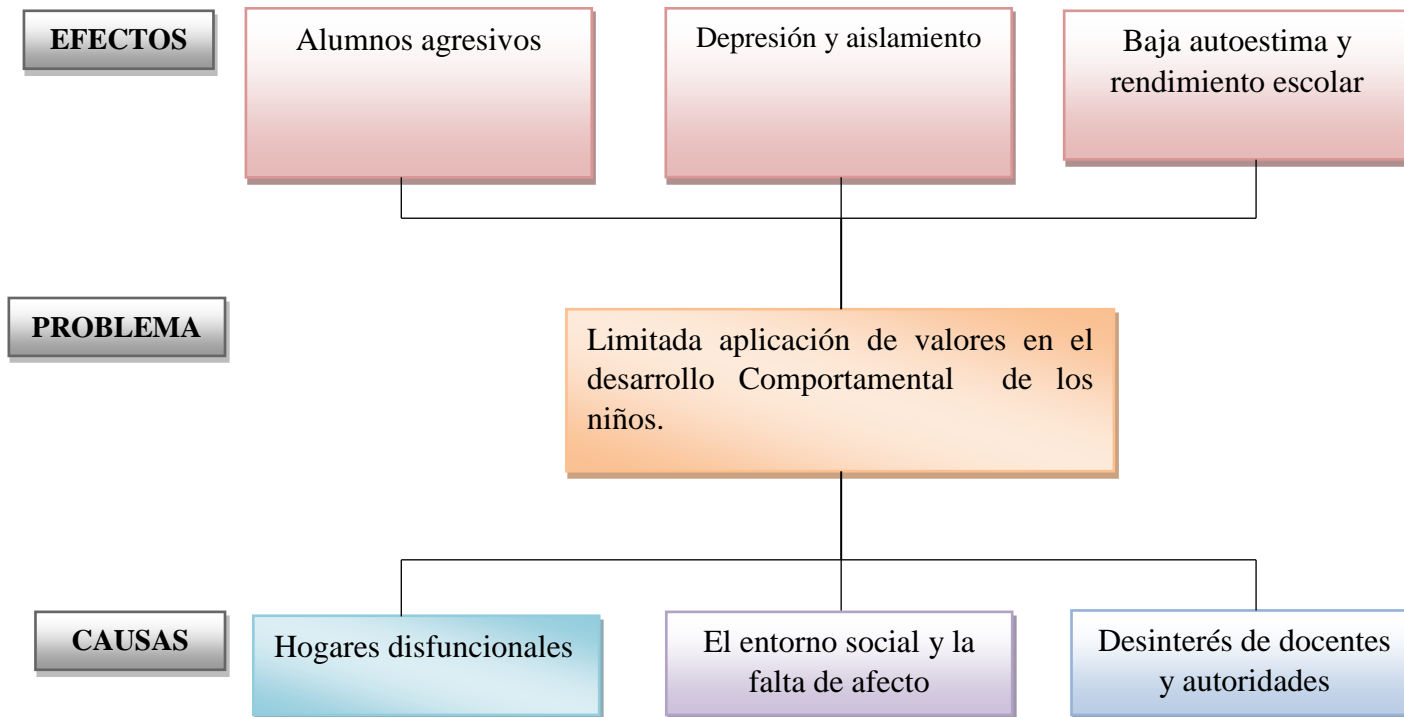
EFECTOS

Alumnos agresivos

Depresión y aislamiento

Baja autoestima y rendimiento escolar

PROBLEMA

Limitada aplicación de valores en el desarrollo Comportamental de los niños.

CAUSAS

Hogares disfuncionales

El entorno social y la falta de afecto

Desinterés de docentes y autoridades